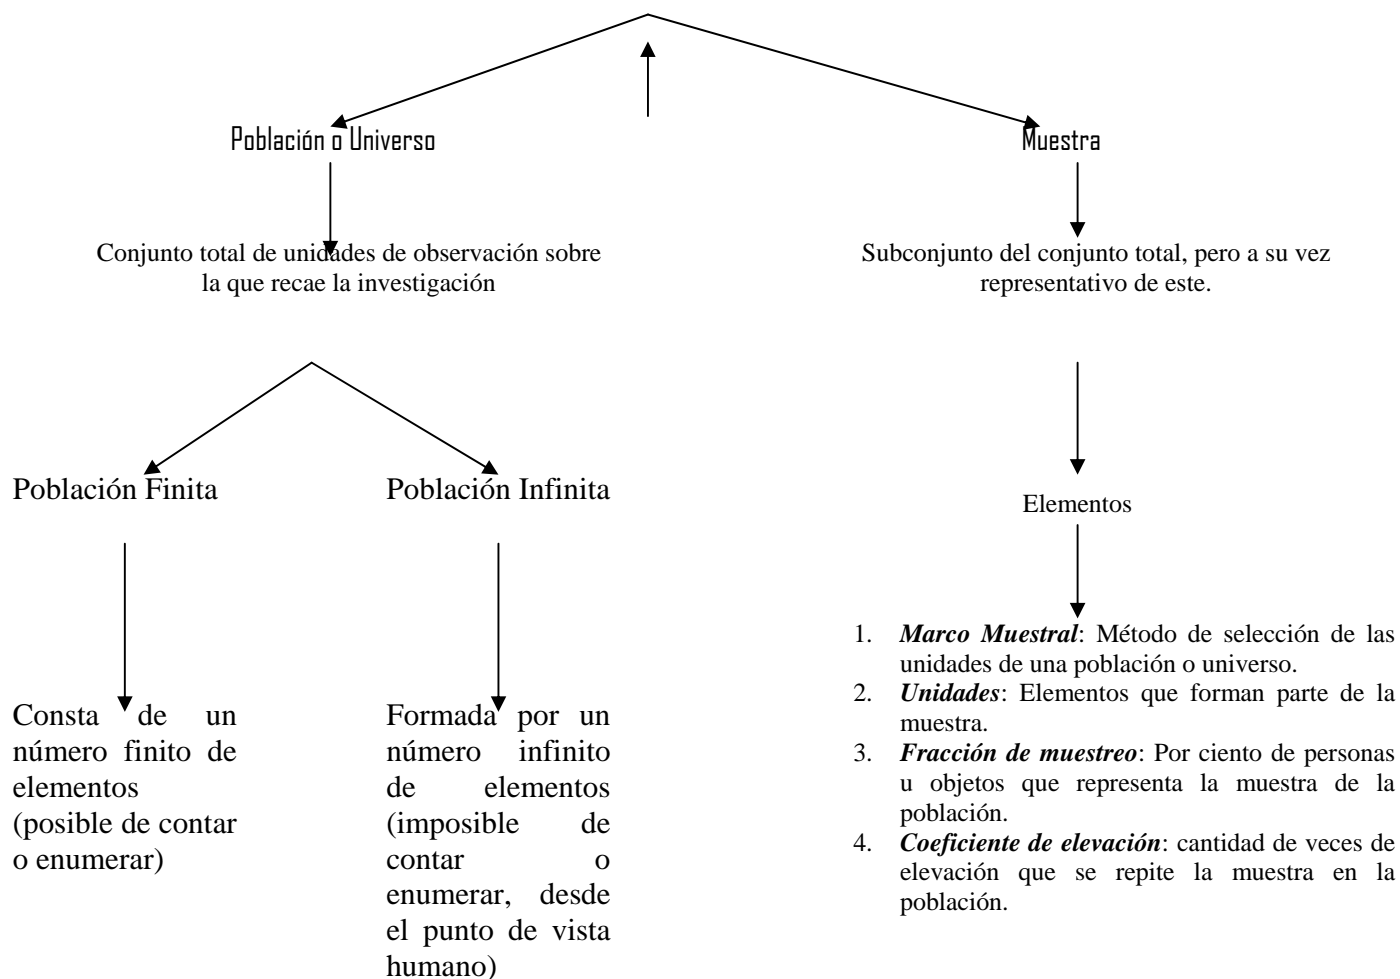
Población o Universo

Muestra

Conjunto total de unidades de observación sobre la que recae la investigación

Subconjunto del conjunto total, pero a su vez representativo de este.

Población Finita

Población Infinita

Elementos

Consta de un número finito de elementos (posible de contar o enumerar)

Formada por un número infinito de elementos (imposible de contar o enumerar, desde el punto de vista humano)

1. ***Marco Muestral***: Método de selección de las unidades de una población o universo.
2. ***Unidades***: Elementos que forman parte de la muestra.
3. ***Fracción de muestreo***: Por ciento de personas u objetos que representa la muestra de la población.
4. ***Coeficiente de elevación***: cantidad de veces de elevación que se repite la muestra en la población.